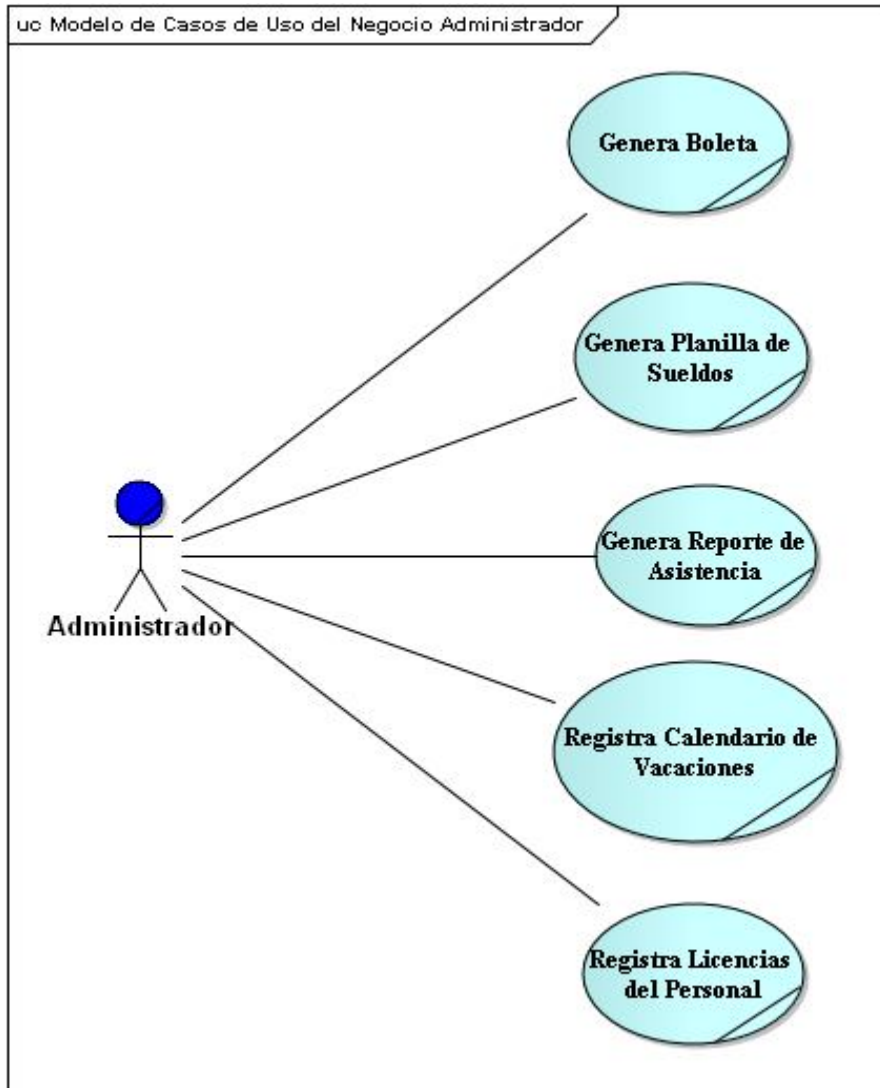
uc Modelo de Casos de Uso del Negocio Administrador

Genera Boleta

Genera Planilla de Sueldos

Genera Reporte de Asistencia

Registra Calendario de Vacaciones

Registra Licencias del Personal

Administrador